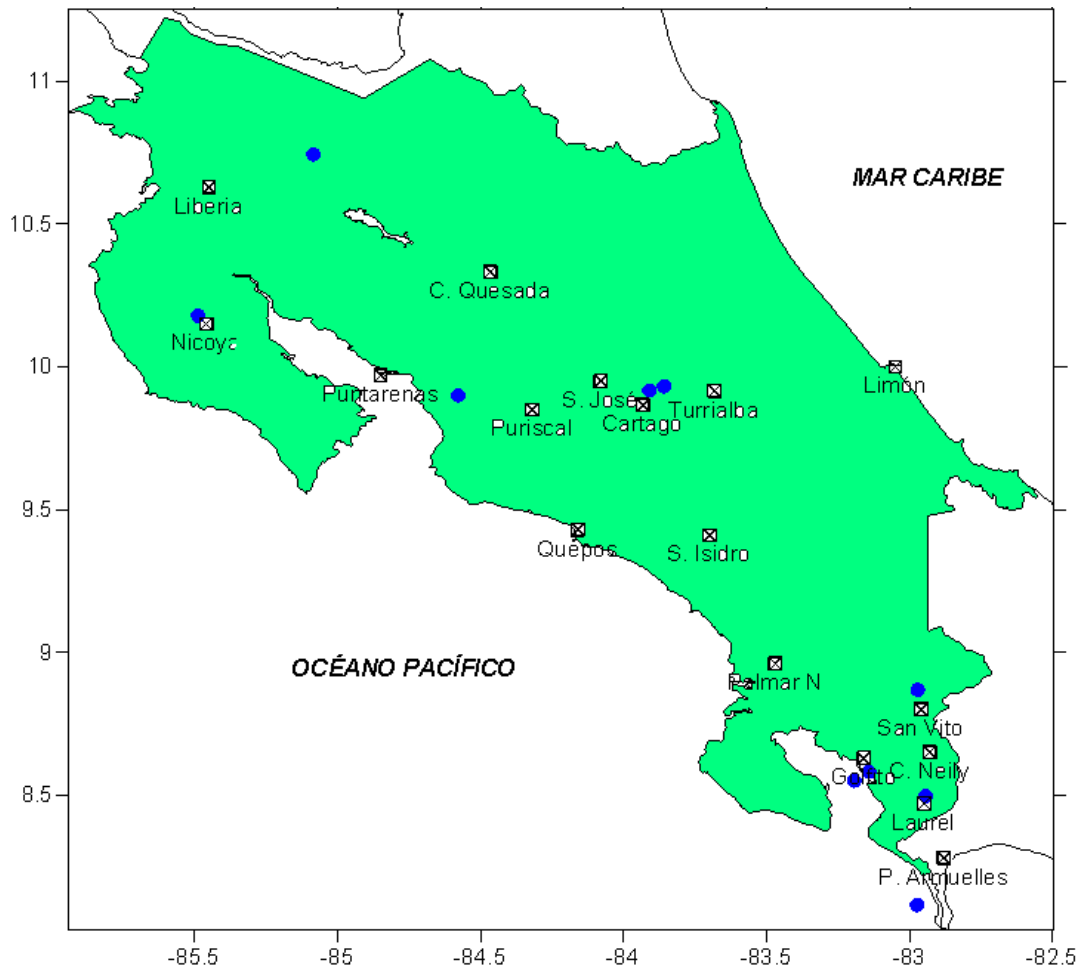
11

10.5

10

9.5

9

8.5

MAR CARIBE

Liberia

C. Quesada

Nicoya

Puntarenas

S. José

Cartago

Turrialba

Limón

Puriscal

Quepos

S. Isidro

OCÉANO PACÍFICO

Palmar N

San Vito

Golfito

C. Neily

Laurel

P. Armuelles

-85.5

-85

-84.5

-84

-83.5

-83

-82.5